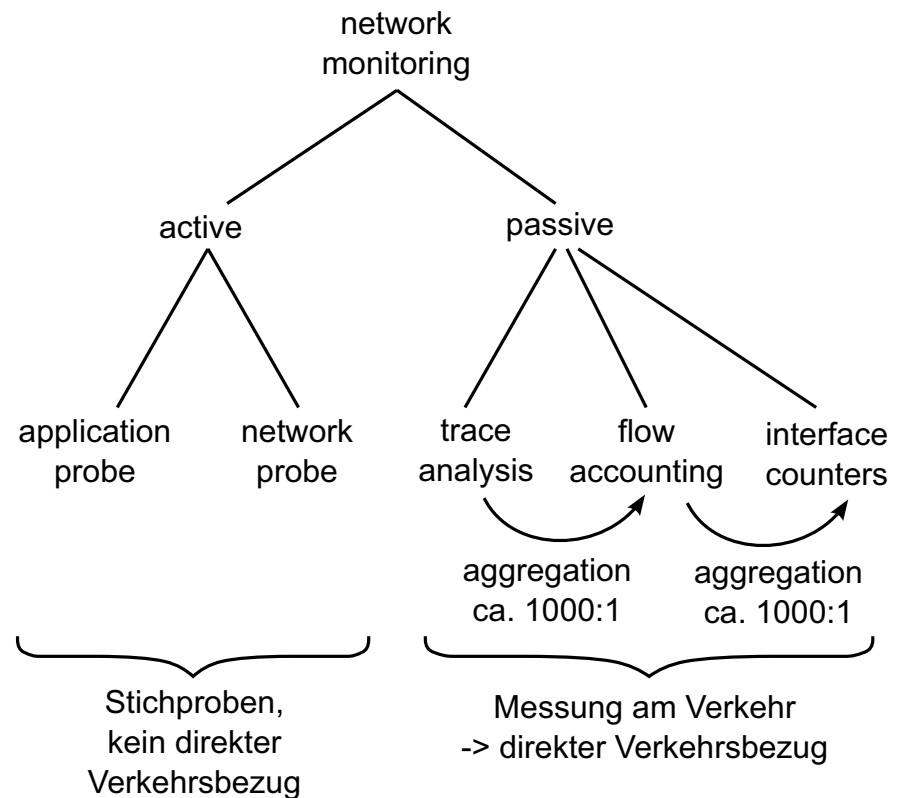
network monitoring

active

passive

application probe

network probe

trace analysis

flow accounting

interface counters

aggregation ca. 1000:1

aggregation ca. 1000:1

Stichproben, kein direkter Verkehrsbezug

Messung am Verkehr -> direkter Verkehrsbezug